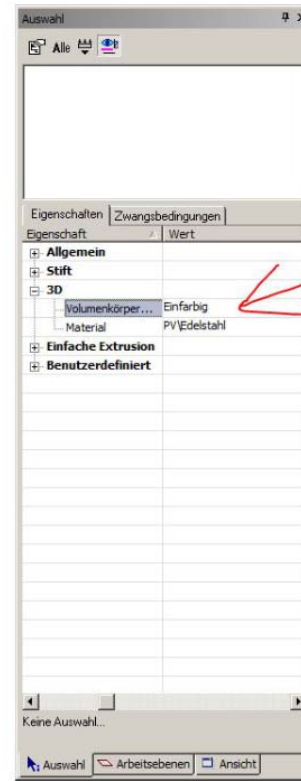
Auswahl

Alle

Eigenschaften | Zwangsbedingungen

| Eigenschaft | Wert |
|---|---|
| Allgemein | |
| Stift | |
| 3D | |
| Volumenkörper... | Einfarbig |
| Material | PV\Edelstahl |
| Einfache Extrusion | |
| Benutzerdefiniert | |

Keine Auswahl...

Auswahl | Arbeitsebenen | Ansicht